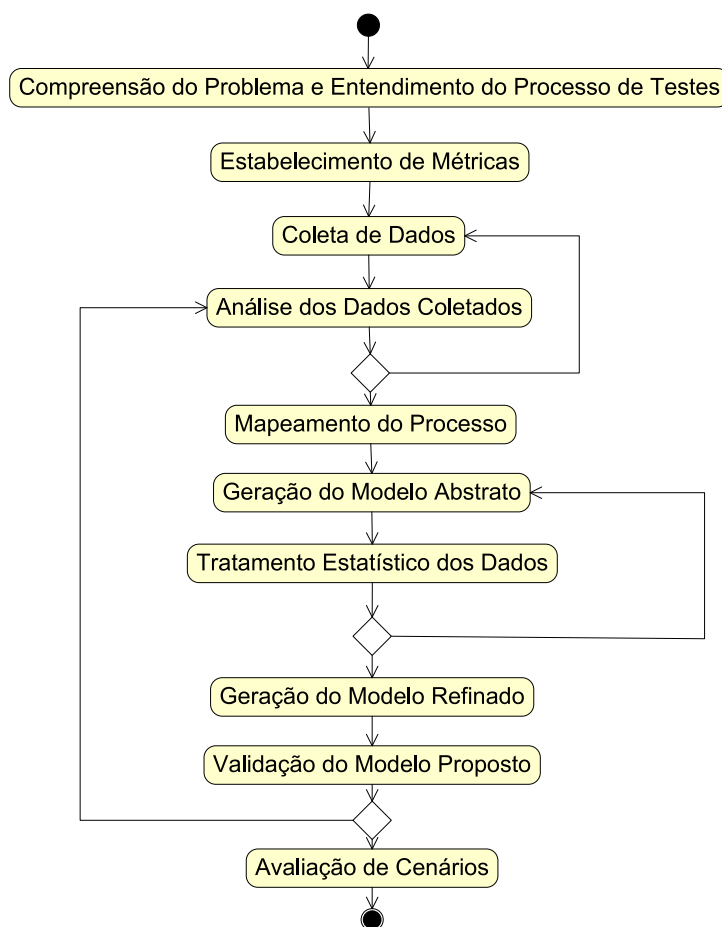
Compreensão do Problema e Entendimento do Processo de Testes

Estabelecimento de Métricas

Coleta de Dados

Análise dos Dados Coletados

Mapeamento do Processo

Geração do Modelo Abstrato

Tratamento Estatístico dos Dados

Geração do Modelo Refinado

Validação do Modelo Proposto

Avaliação de Cenários